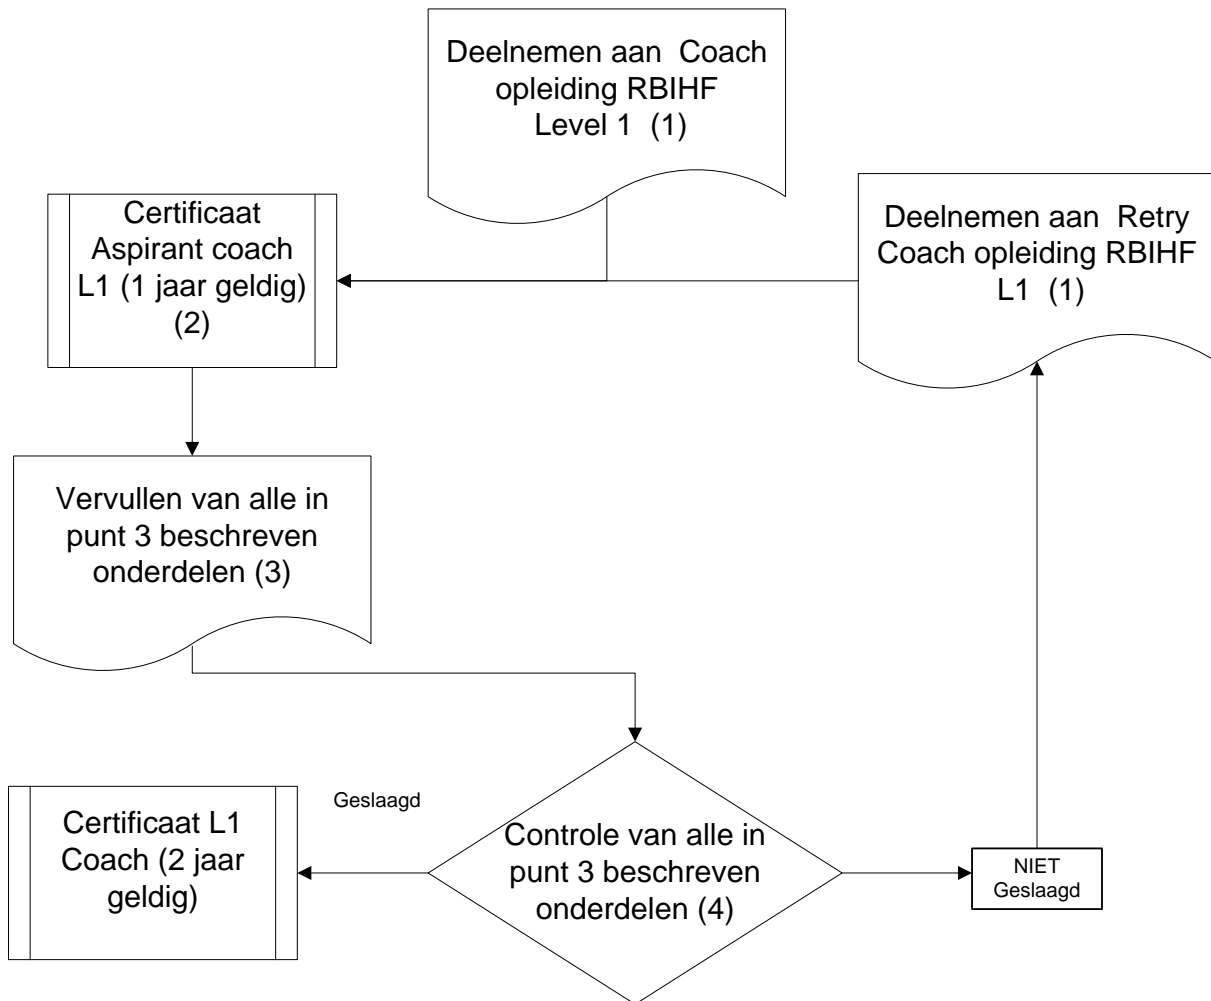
Deelnemen aan Coach opleiding RBIHF Level 1 (1)

Certificaat Aspirant coach L1 (1 jaar geldig) (2)

Deelnemen aan Retry Coach opleiding RBIHF L1 (1)

Vervullen van alle in punt 3 beschreven onderdelen (3)

Geslaagd

Certificaat L1 Coach (2 jaar geldig)

Controle van alle in punt 3 beschreven onderdelen (4)

NIET Geslaagd